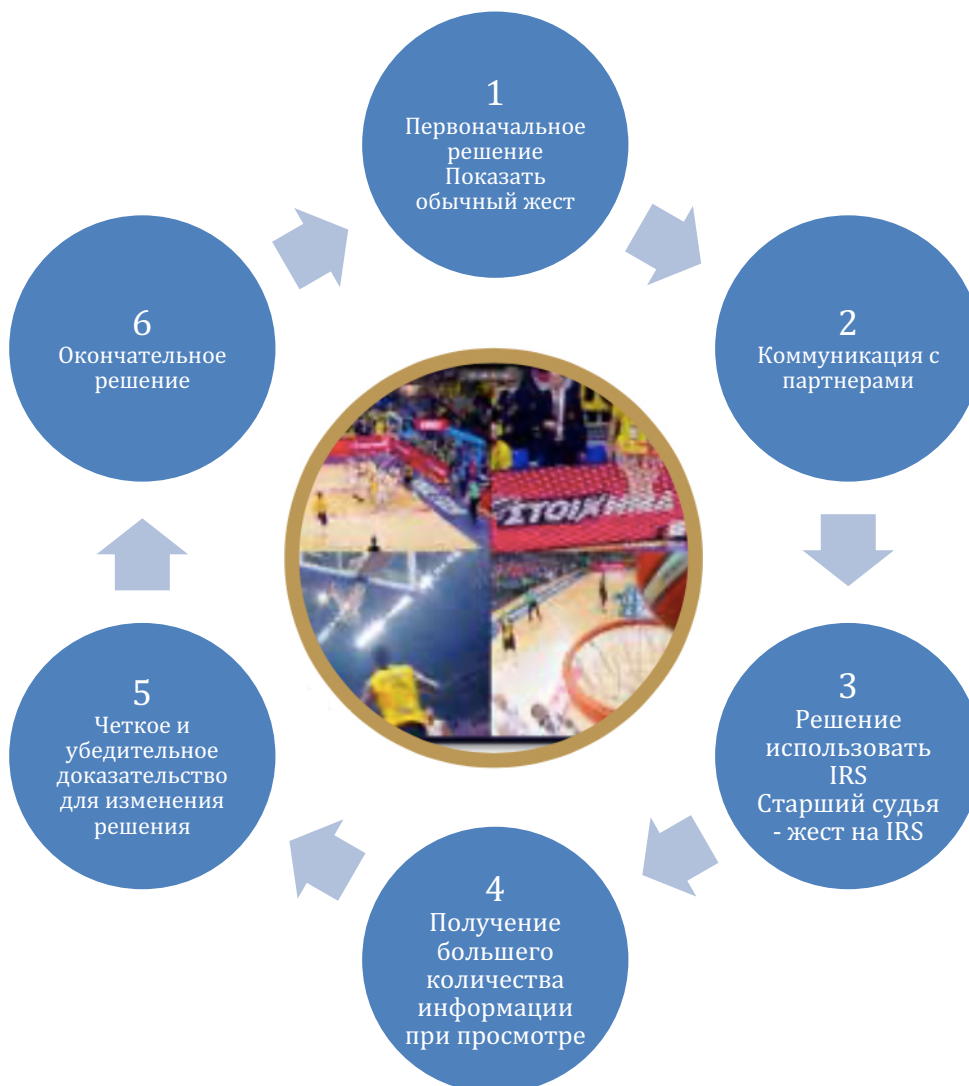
1
Первоначальное решение
Показать обычный жест

2
Коммуникация с партнерами

3
Решение использовать IRS
Старший судья - жест на IRS

4
Получение большего количества информации при просмотре

5
Четкое и убедительное доказательство для изменения решения

6
Окончательное решение

ΣΤΟΙΧΗΜΑ